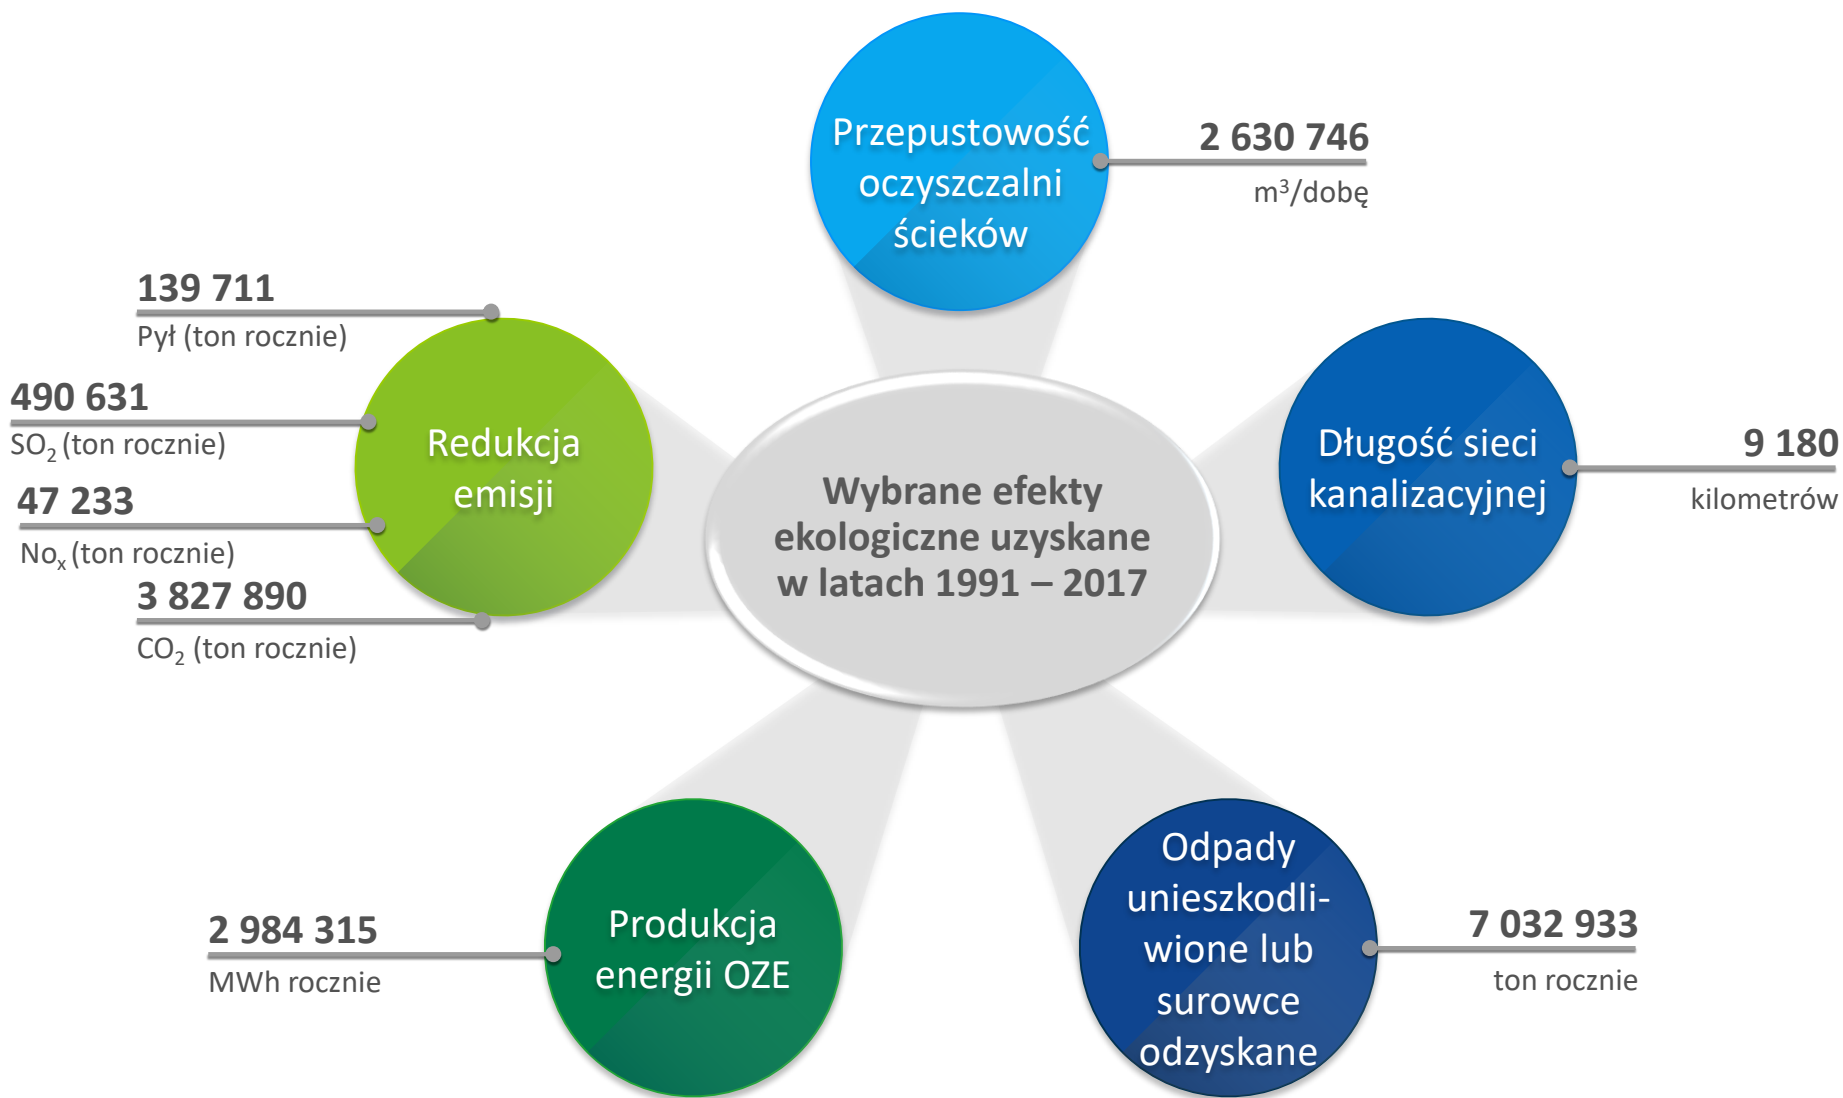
Wybrane efekty ekologiczne uzyskane w latach 1991 – 2017

Przepustowość oczyszczalni ścieków

2 630 746
m$^3$/dobę

Redukcja emisji

139 711
Pył (ton rocznie)

490 631
SO$_2$ (ton rocznie)

47 233
No$_x$ (ton rocznie)

3 827 890
CO$_2$ (ton rocznie)

Długość sieci kanalizacyjnej

9 180
kilometrów

Produkcja energii OZE

2 984 315
MWh rocznie

Odpady unieszkodliwione lub surowce odzyskane

7 032 933
ton rocznie